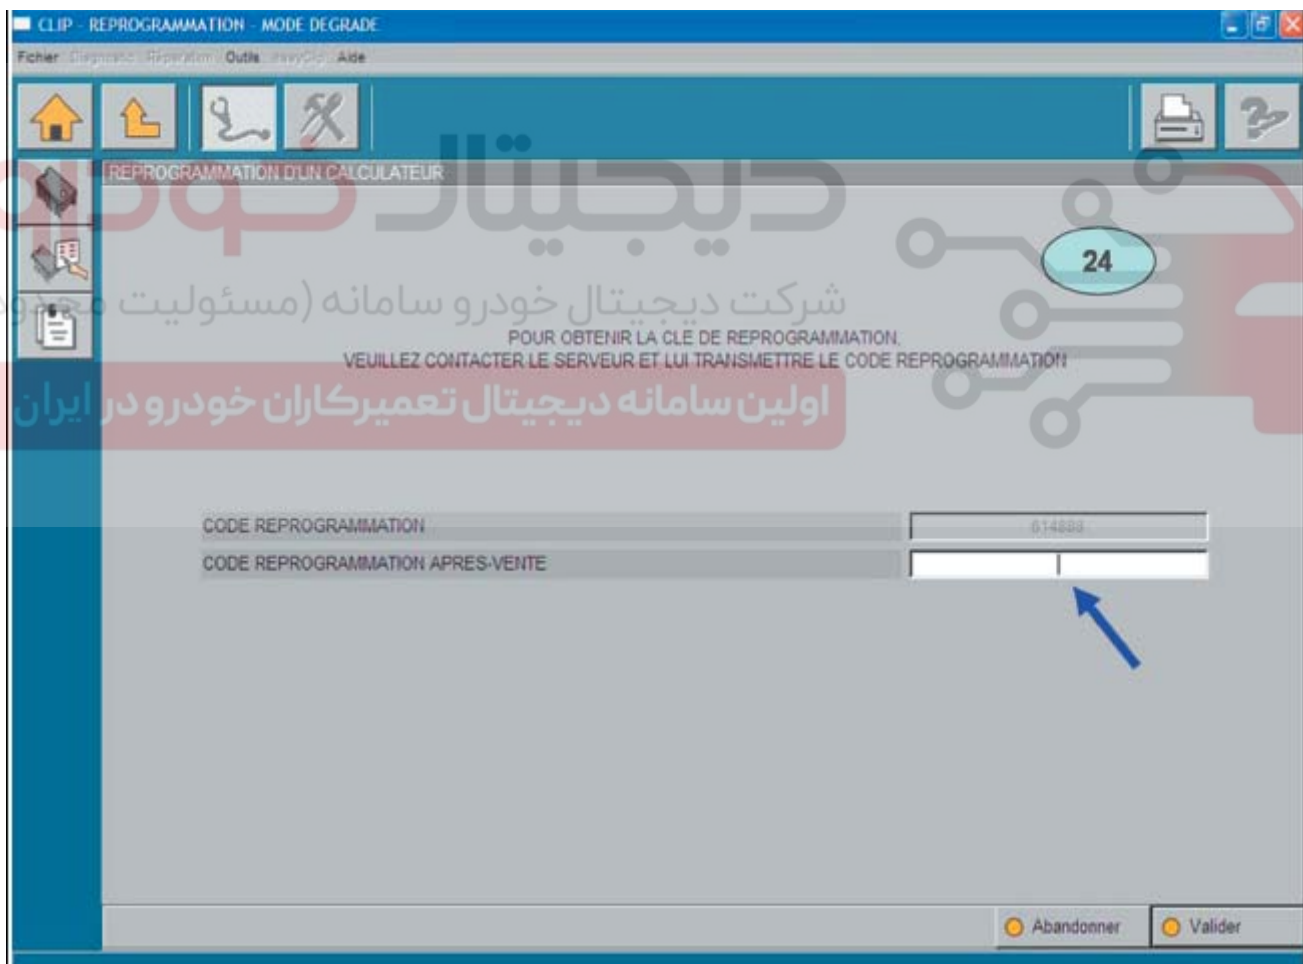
CLIP - REPROGRAMMATION - MODE DEGRADE

Fichier Diagnostic Réparation Outils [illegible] Aide

REPROGRAMMATION D'UN CALCULATEUR

دیجیتال خودرو

شرکت دیجیتال خودرو سامانه (مسئولیت محدود)

اولین سامانه دیجیتال تعمیرکاران خودرو در ایران

24

POUR OBTENIR LA CLE DE REPROGRAMMATION,
VEUILLEZ CONTACTER LE SERVEUR ET LUI TRANSMETTRE LE CODE REPROGRAMMATION

| CODE REPROGRAMMATION | 614888 |
|---|---|
| CODE REPROGRAMMATION APRES-VENTE | |

Abandonner Valider